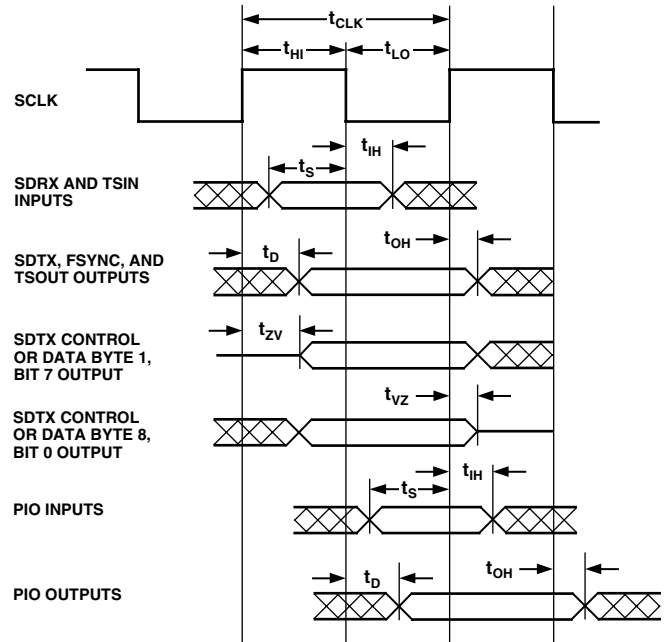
$t_{CLK}$

$t_{HI}$

$t_{LO}$

SCLK

$t_{IH}$

$t_S$

SDRX AND TSIN INPUTS

SDTX, FSYNC, AND TSOUT OUTPUTS

$t_D$

$t_{OH}$

SDTX CONTROL OR DATA BYTE 1, BIT 7 OUTPUT

$t_{ZV}$

SDTX CONTROL OR DATA BYTE 8, BIT 0 OUTPUT

$t_{VZ}$

$t_{IH}$

$t_S$

PIO INPUTS

$t_D$

$t_{OH}$

PIO OUTPUTS